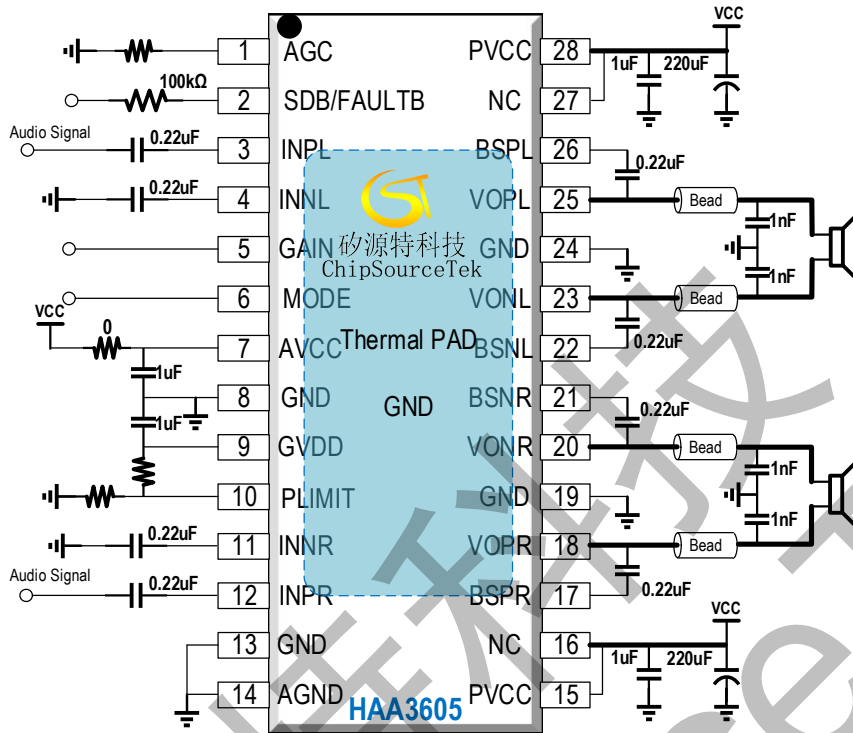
VCC

1 AGC
100kΩ
2 SDB/FAULTB
Audio Signal
0.22uF
3 INPL
0.22uF
4 INNL
5 GAIN
6 MODE
VCC
0
7 AVCC
1uF
8 GND
1uF
9 GVDD
10 PLIMIT
0.22uF
11 INNR
Audio Signal
0.22uF
12 INPR
13 GND
14 AGND

矽源特科技
ChipSourceTek
Thermal PAD
GND
HAA3605

PVCC 28
1uF
220uF
NC 27
BSPL 26
0.22uF
VOPL 25
Bead
1nF
GND 24
1nF
VONL 23
Bead
BSNL 22
0.22uF
BSNR 21
0.22uF
VONR 20
Bead
1nF
GND 19
1nF
VOPR 18
Bead
BSPR 17
0.22uF
VCC
NC 16
1uF
220uF
PVCC 15